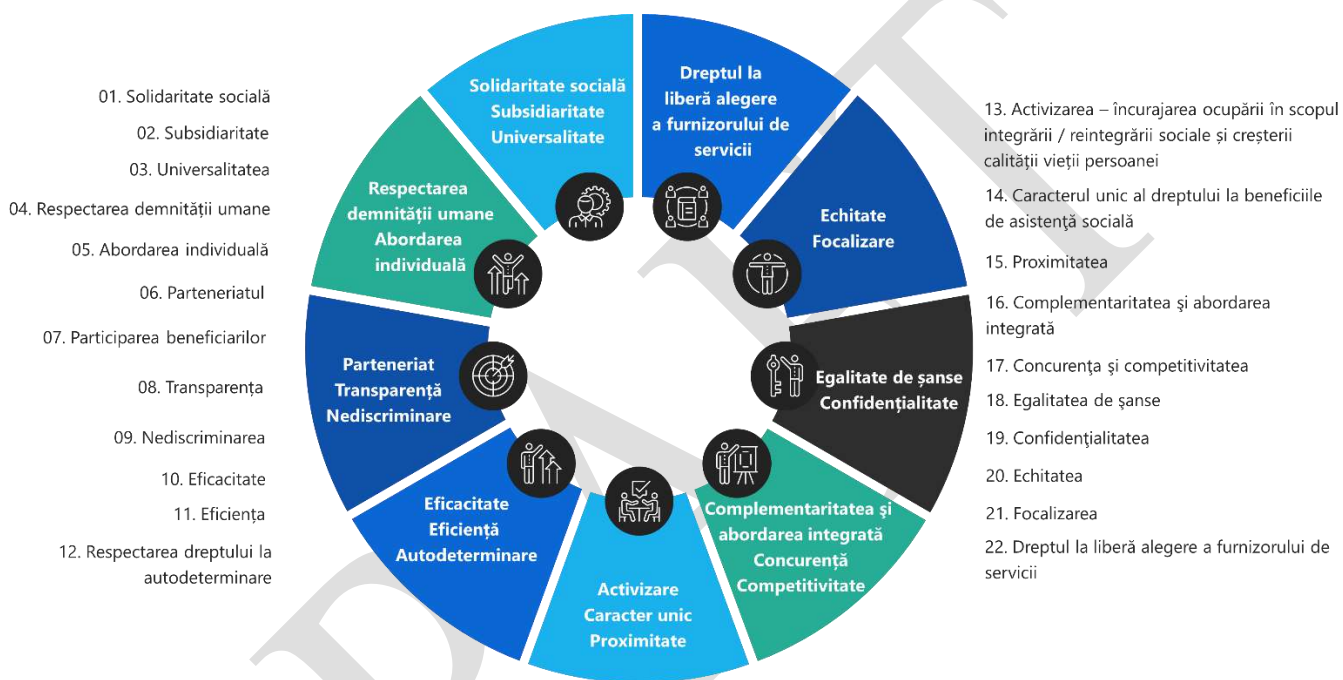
01. Solidaritate socială

02. Subsidiaritate

03. Universalitatea

04. Respectarea demnității umane

05. Abordarea individuală

06. Parteneriatul

07. Participarea beneficiarilor

08. Transparența

09. Nediscriminarea

10. Eficacitate

11. Eficiența

12. Respectarea dreptului la autodeterminare

Solidaritate socială Subsidiaritate Universalitate

Dreptul la liberă alegere a furnizorului de servicii

Echitate Focalizare

Egalitate de șanse Confidențialitate

Complementaritatea și abordarea integrată Concurență Competitivitate

Activizare Caracter unic Proximitate

Eficacitate Eficiență Autodeterminare

Parteneriat Transparență Nediscriminare

Respectarea demnității umane Abordarea individuală

13. Activizarea – încurajarea ocupării în scopul integrării / reintegrării sociale și creșterii calității vieții persoanei

14. Caracterul unic al dreptului la beneficiile de asistență socială

15. Proximitatea

16. Complementaritatea și abordarea integrată

17. Concurența și competitivitatea

18. Egalitatea de șanse

19. Confidențialitatea

20. Echitatea

21. Focalizarea

22. Dreptul la liberă alegere a furnizorului de servicii